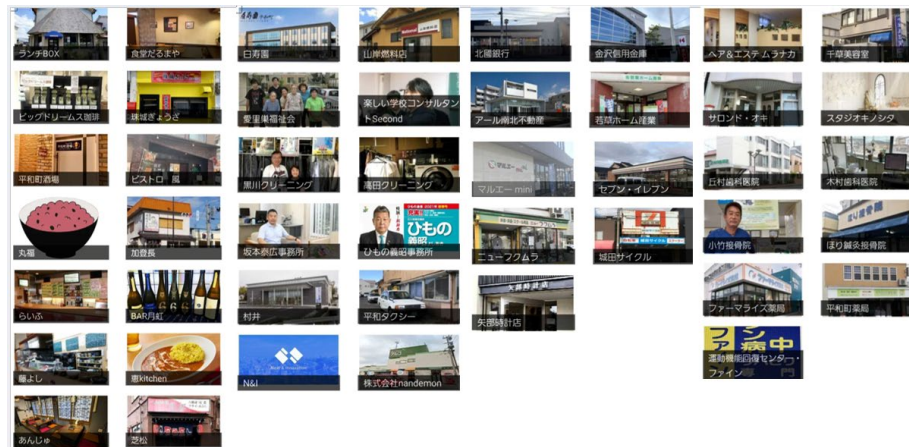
ランチBOX
食堂だるまや
日寿園
山岸燃料店
北國銀行
金沢信用金庫
ヘア＆エステムタナカ
千草美容室

ビッグドリームス珈琲
珠城ぎょうざ
愛里巣福祉会
楽しい学校コンサルタントSecond
アール南北不動産
若草ホーム産業
サロンド・オキ
スタジオキノシタ

平和町酒場
ビストロ 風
黒川クリーニング
高田クリーニング
マルエー mini
セブン・イレブン
丘村歯科医院
木村歯科医院

丸堀
加登長
坂本病広事務所
ひもの義昭事務所
ニューフクムラ
城田サイクル
小竹接骨院
ほり鍼灸接骨院

らいふ
BAR月虹
村井
平和タクシー
矢部時計店
ファーマライズ薬局
平和町薬局

雁よし
恵kitchen
N&I
株式会社nandemon
運動機能回復センター・ファイン

あんじゅ
芝松